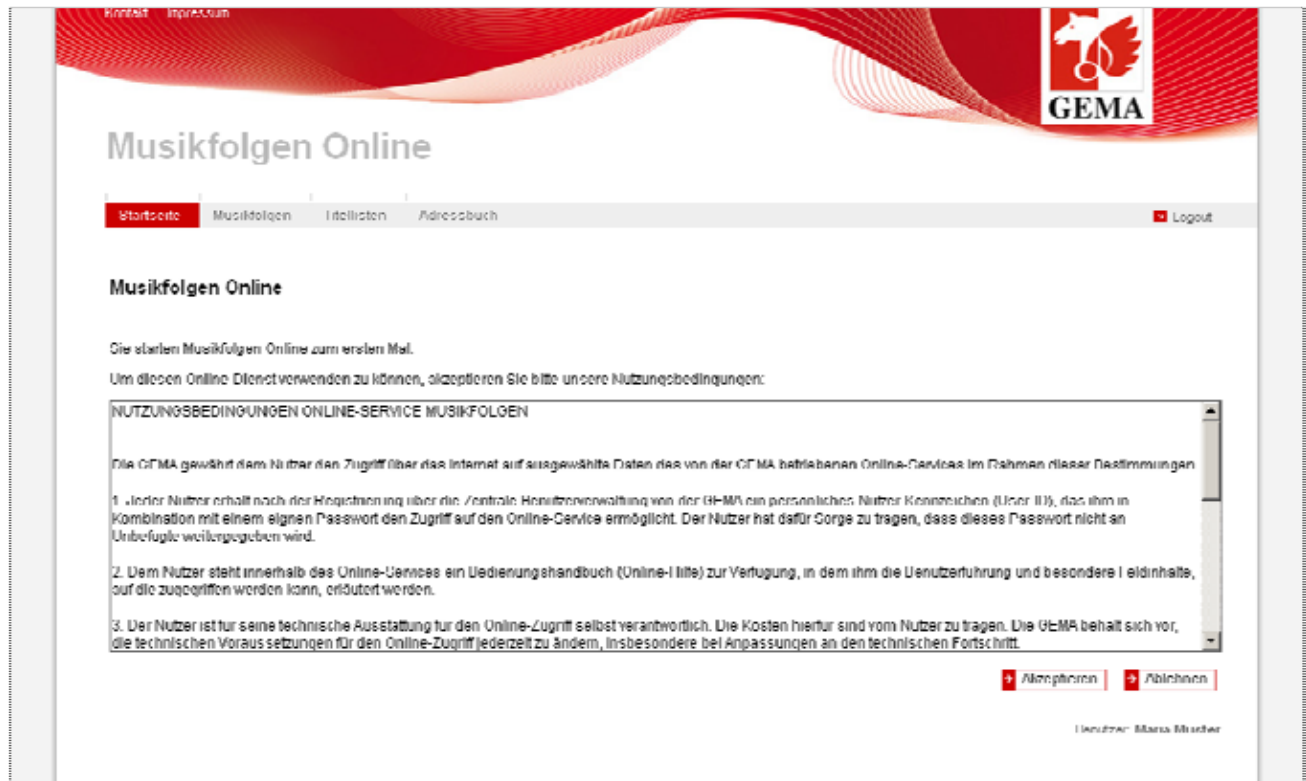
Kontakt Impressum

GEMA

Musikfolgen Online

Startseite Musikfolgen Titellisten Adressbuch

Logout

Musikfolgen Online

Sie starten Musikfolgen Online zum ersten Mal.

Um diesen Online Dienst verwenden zu können, akzeptieren Sie bitte unsere Nutzungsbedingungen:

NUTZUNGSBEDINGUNGEN ONLINE-SERVICE MUSIKFOLGEN

Die GEMA gewährt dem Nutzer den Zugriff über das Internet auf ausgewählte Daten des von der GEMA betriebenen Online-Services im Rahmen dieser Bestimmungen

1. Jeder Nutzer erhält nach der Registrierung über die Zentrale Benutzerverwaltung von der GEMA ein persönliches Nutzer Kennzeichen (User ID), das ihm in Kombination mit einem eignen Passwort den Zugriff auf den Online-Service ermöglicht. Der Nutzer hat dafür Sorge zu tragen, dass dieses Passwort nicht an Unbefugte weitergegeben wird.

2. Dem Nutzer steht innerhalb des Online-Services ein Bedienungshandbuch (Online-Hilfe) zur Verfügung, in dem ihm die Benutzerführung und besondere Feldinhalte, auf die zugegriffen werden kann, erläutert werden.

3. Der Nutzer ist für seine technische Ausstattung für den Online-Zugriff selbst verantwortlich. Die Kosten hierfür sind vom Nutzer zu tragen. Die GEMA behält sich vor, die technischen Voraussetzungen für den Online-Zugriff jederzeit zu ändern, insbesondere bei Anpassungen an den technischen Fortschritt.

Akzeptieren Ablehnen

Benutzer: Maria Muster